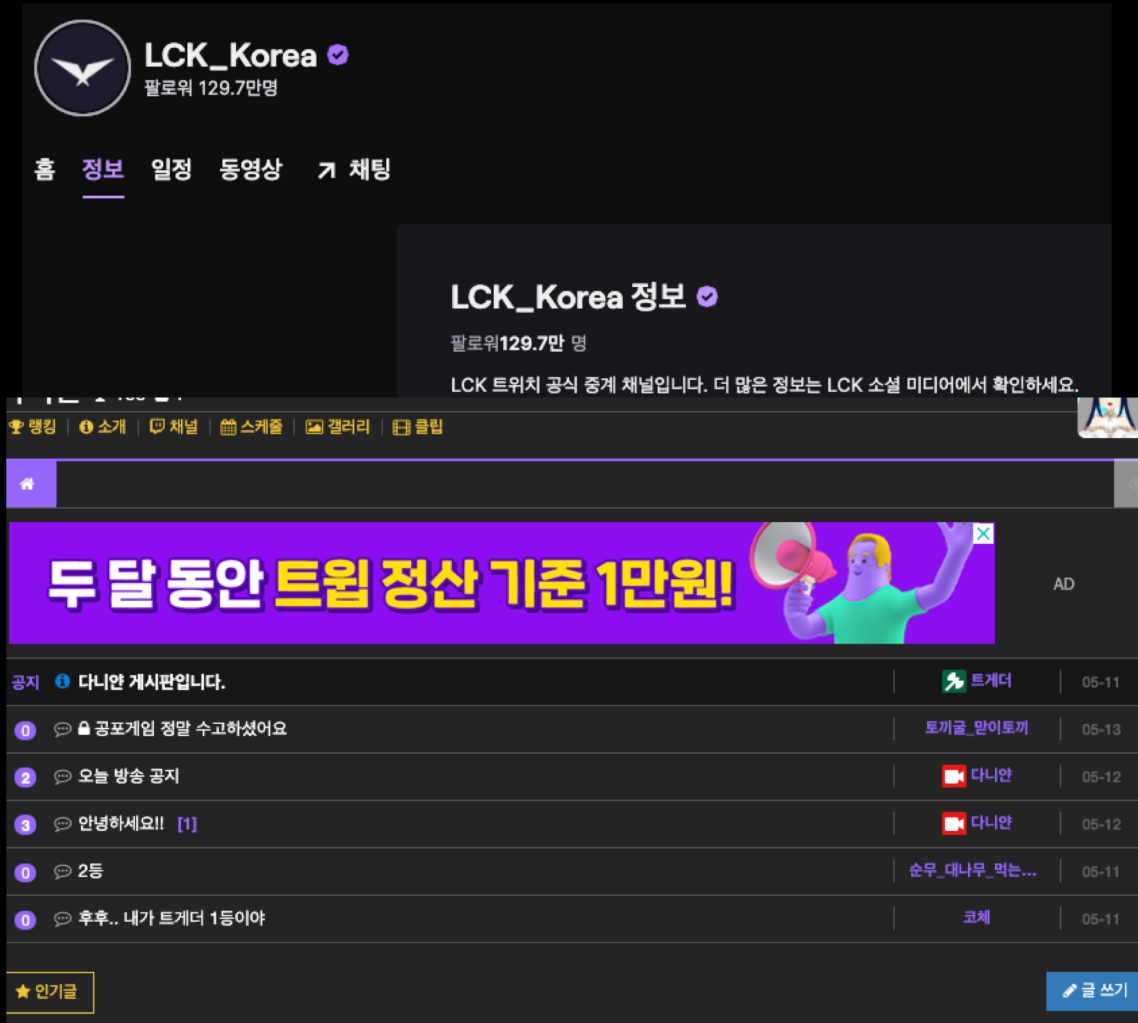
LCK_Korea
팔로워 129.7만명

홈 정보 일정 동영상 ↗ 채팅

LCK_Korea 정보
팔로워129.7만 명
LCK 트위치 공식 중계 채널입니다. 더 많은 정보는 LCK 소셜 미디어에서 확인하세요.

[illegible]

랭킹 | 소개 | 채널 | 스케줄 | 갤러리 | 클립

두 달 동안 트윕 정산 기준 1만원!
AD

| | | | |
|---|---|---|---|
| 공지 | 다니얀 게시판입니다. | 트게더 | 05-11 |
| 0 | 공포게임 정말 수고하셨어요 | 토끼굴_맏이토끼 | 05-13 |
| 2 | 오늘 방송 공지 | 다니얀 | 05-12 |
| 3 | 안녕하세요!! [1] | 다니얀 | 05-12 |
| 0 | 2등 | 순무_대나무_먹는... | 05-11 |
| 0 | 후후.. 내가 트게더 1등이야 | 코체 | 05-11 |

인기글
글 쓰기